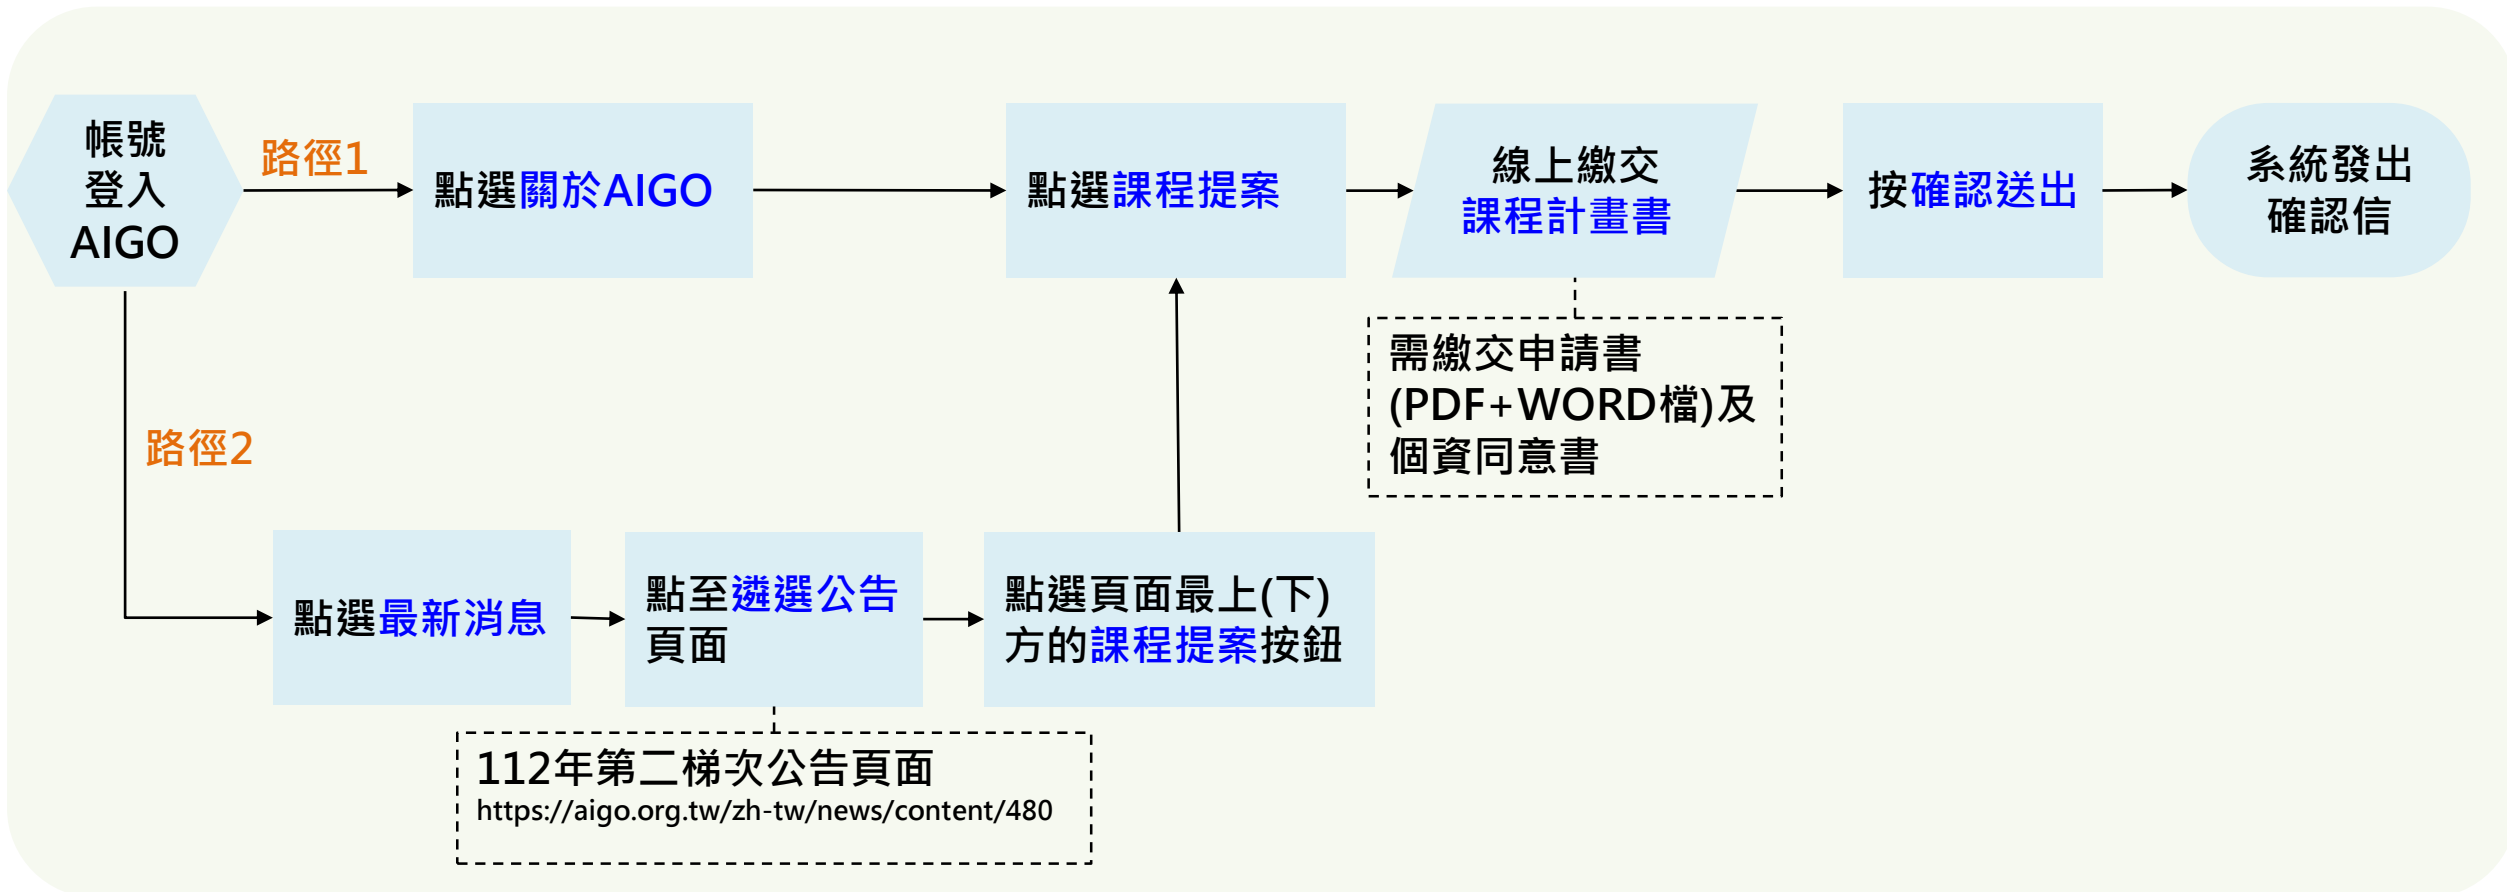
帳號
登入
AIGO

路徑1

點選關於AIGO

點選課程提案

線上繳交
課程計畫書

按確認送出

系統發出
確認信

需繳交申請書
(PDF+WORD檔)及
個資同意書

路徑2

點選最新消息

點至遴選公告
頁面

點選頁面最上(下)
方的課程提案按鈕

112年第二梯次公告頁面
https://aigo.org.tw/zh-tw/news/content/480